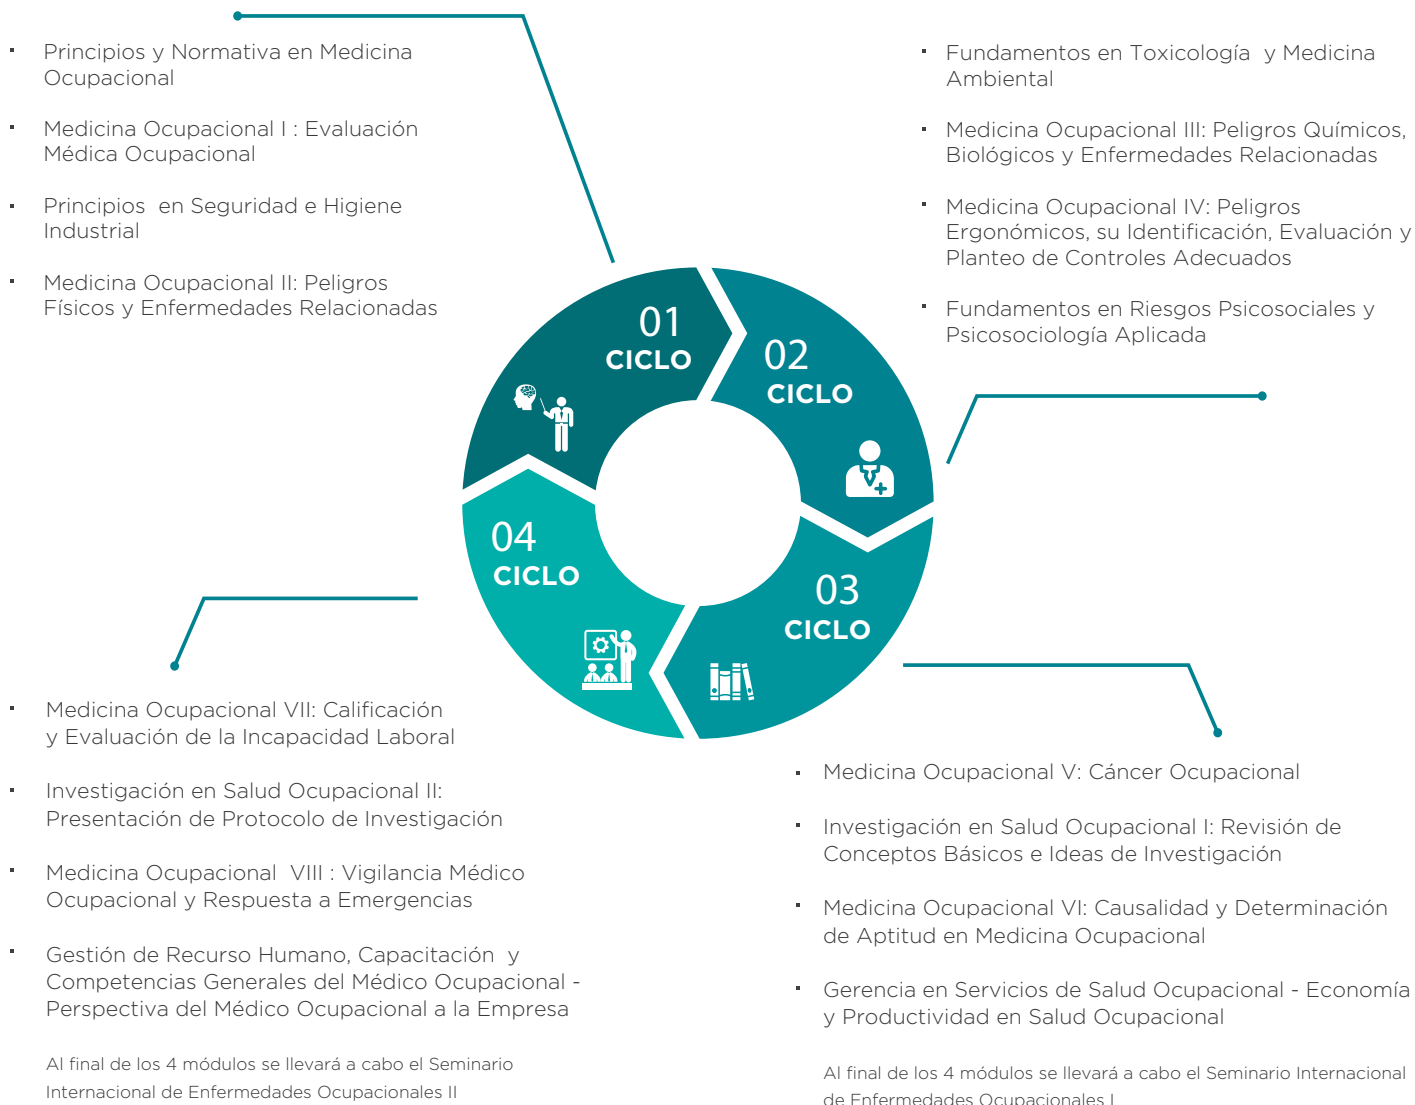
- Principios y Normativa en Medicina Ocupacional
- Medicina Ocupacional I : Evaluación Médica Ocupacional
- Principios en Seguridad e Higiene Industrial
- Medicina Ocupacional II: Peligros Físicos y Enfermedades Relacionadas

- Fundamentos en Toxicología y Medicina Ambiental
- Medicina Ocupacional III: Peligros Químicos, Biológicos y Enfermedades Relacionadas
- Medicina Ocupacional IV: Peligros Ergonómicos, su Identificación, Evaluación y Planteo de Controles Adecuados
- Fundamentos en Riesgos Psicosociales y Psicosociología Aplicada

01 CICLO

02 CICLO

04 CICLO

03 CICLO

- Medicina Ocupacional VII: Calificación y Evaluación de la Incapacidad Laboral
- Investigación en Salud Ocupacional II: Presentación de Protocolo de Investigación
- Medicina Ocupacional VIII : Vigilancia Médico Ocupacional y Respuesta a Emergencias
- Gestión de Recurso Humano, Capacitación y Competencias Generales del Médico Ocupacional - Perspectiva del Médico Ocupacional a la Empresa

Al final de los 4 módulos se llevará a cabo el Seminario Internacional de Enfermedades Ocupacionales II

- Medicina Ocupacional V: Cáncer Ocupacional
- Investigación en Salud Ocupacional I: Revisión de Conceptos Básicos e Ideas de Investigación
- Medicina Ocupacional VI: Causalidad y Determinación de Aptitud en Medicina Ocupacional
- Gerencia en Servicios de Salud Ocupacional - Economía y Productividad en Salud Ocupacional

Al final de los 4 módulos se llevará a cabo el Seminario Internacional de Enfermedades Ocupacionales I